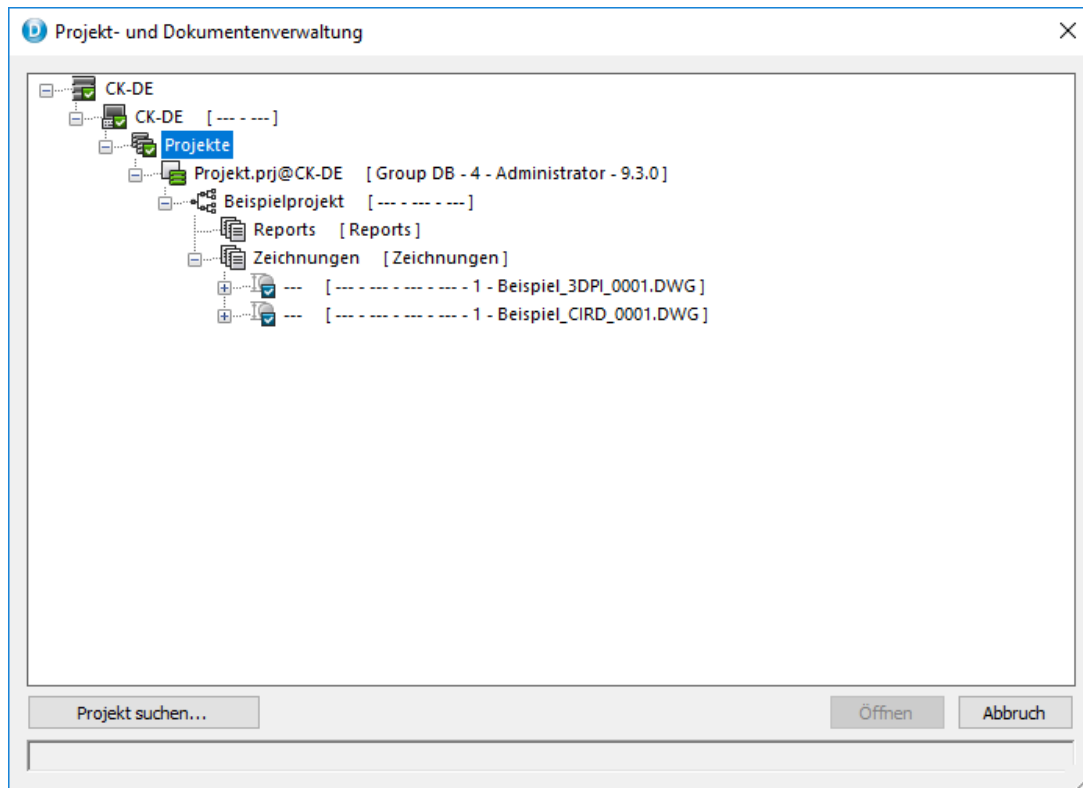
Projekt- und Dokumentenverwaltung

CK-DE
CK-DE [ --- - --- ]
Projekte
Projekt.prj@CK-DE [ Group DB - 4 - Administrator - 9.3.0 ]
Beispielprojekt [ --- - --- - --- ]
Reports [ Reports ]
Zeichnungen [ Zeichnungen ]
--- [ --- - --- - --- - --- - 1 - Beispiel_3DPI_0001.DWG ]
--- [ --- - --- - --- - --- - 1 - Beispiel_CIRD_0001.DWG ]

Projekt suchen...
Öffnen
Abbruch